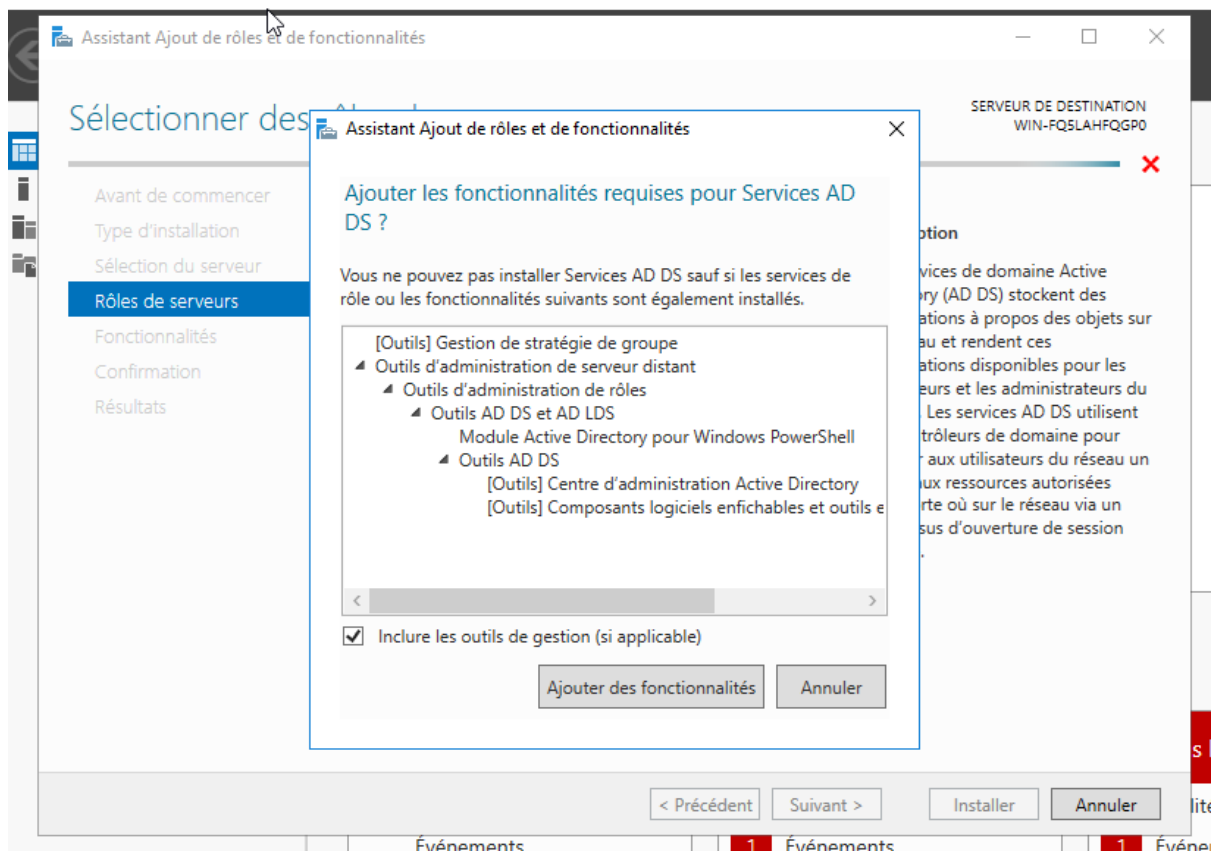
Assistant Ajout de rôles et de fonctionnalités

Sélectionner des

SERVEUR DE DESTINATION
WIN-FQ5LAHFQGP0

Avant de commencer
Type d'installation
Sélection du serveur
Rôles de serveurs
Fonctionnalités
Confirmation
Résultats

ption

vices de domaine Active ory (AD DS) stockent des ations à propos des objets sur au et rendent ces ations disponibles pour les eurs et les administrateurs du . Les services AD DS utilisent trôleurs de domaine pour r aux utilisateurs du réseau un ux ressources autorisées rte où sur le réseau via un sus d'ouverture de session .

Assistant Ajout de rôles et de fonctionnalités

Ajouter les fonctionnalités requises pour Services AD DS ?

Vous ne pouvez pas installer Services AD DS sauf si les services de rôle ou les fonctionnalités suivants sont également installés.

[Outils] Gestion de stratégie de groupe
Outils d'administration de serveur distant
Outils d'administration de rôles
Outils AD DS et AD LDS
Module Active Directory pour Windows PowerShell
Outils AD DS
[Outils] Centre d'administration Active Directory
[Outils] Composants logiciels enfichables et outils e

Inclure les outils de gestion (si applicable)

Ajouter des fonctionnalités
Annuler

< Précédent
Suivant >
Installer
Annuler

Événements
1 Événements
1 Événe
s
lite